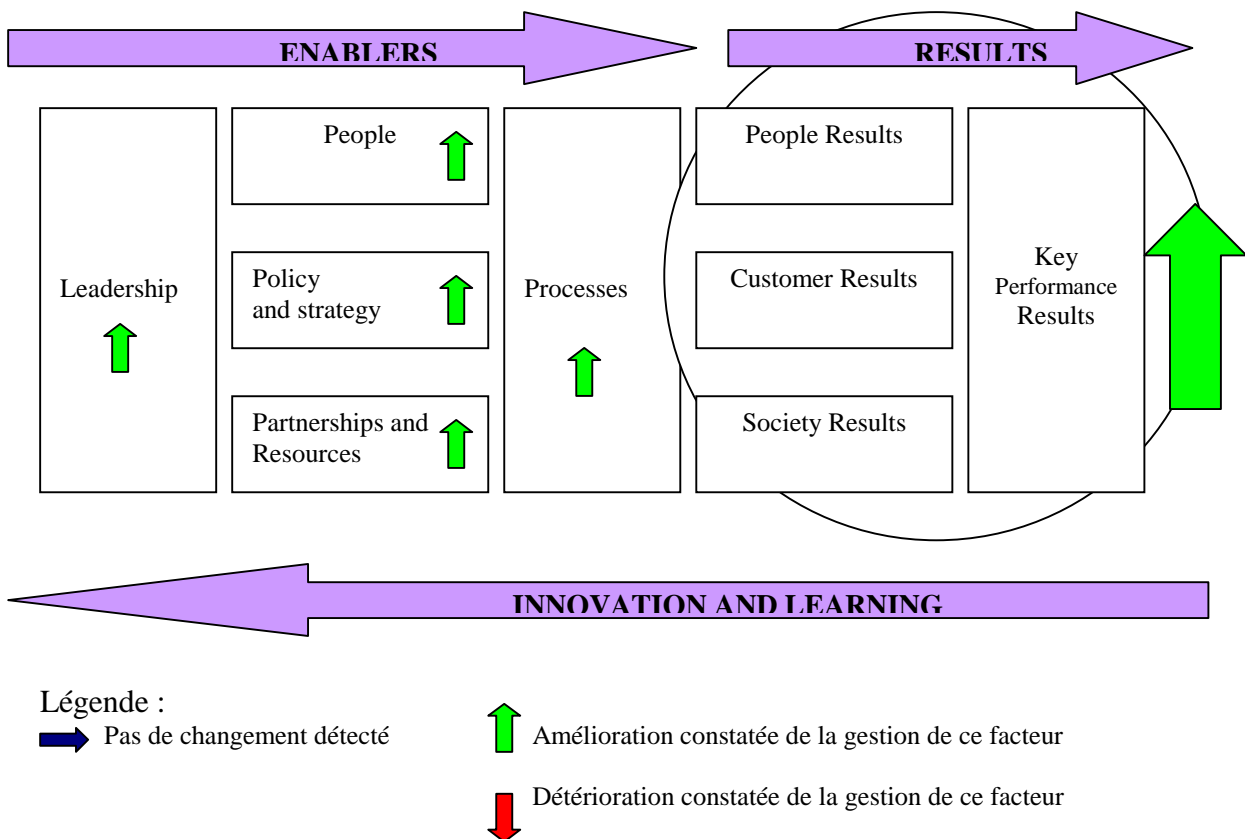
ENABLERS

RESULTS

Leadership

People

Policy and strategy

Partnerships and Resources

Processes

People Results

Customer Results

Society Results

Key Performance Results

INNOVATION AND LEARNING

Légende :

Pas de changement détecté

Amélioration constatée de la gestion de ce facteur

Détérioration constatée de la gestion de ce facteur